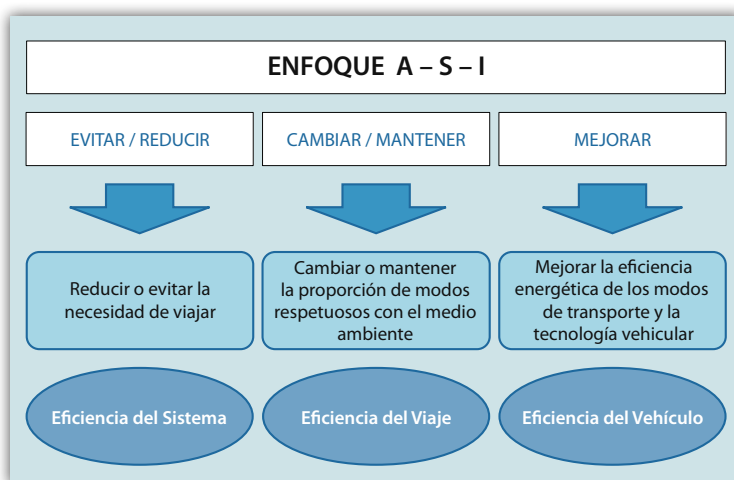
ENFOQUE A – S – I

EVITAR / REDUCIR

CAMBIAR / MANTENER

MEJORAR

Reducir o evitar la necesidad de viajar

Cambiar o mantener la proporción de modos respetuosos con el medio ambiente

Mejorar la eficiencia energética de los modos de transporte y la tecnología vehicular

Eficiencia del Sistema

Eficiencia del Viaje

Eficiencia del Vehículo